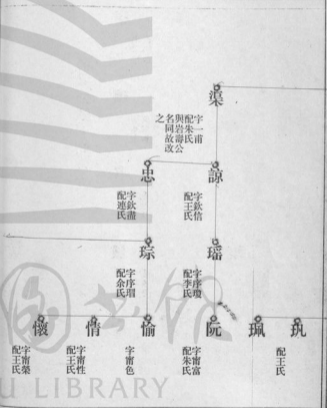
桀

字一甫
配朱氏
與胞弟
同名諱
之故改公

忠
字欽甫
配連氏

諒
字欽信
配王氏

琮
字序增
配余氏

瑶
字序瓊
配李氏

懷
字甫榮
配王氏

愔
字甫性
配王氏

倫
字甫色

阮
字甫富
配朱氏

珮

执
配王氏

U LIBRARY